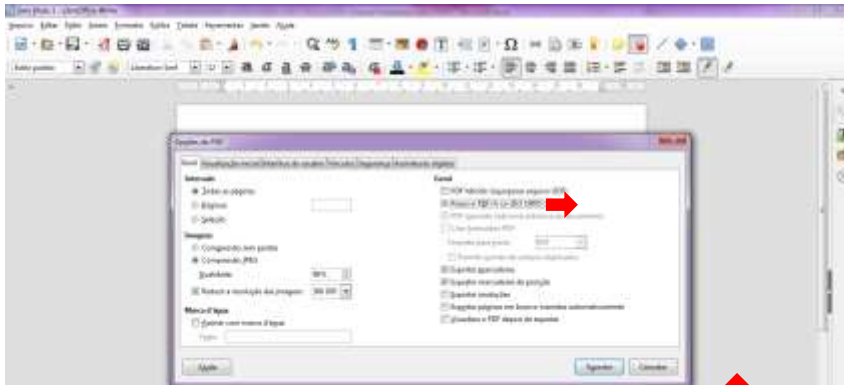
Sem título 1 - LibreOffice Writer

Arquivo Editar Exibir Inserir Formatar Tabela Ferramentas Janela Ajuda

Opções do PDF

Geral Visualização inicial Interface do usuário Vínculos Segurança Assinaturas digitais

Intervalo
Todas as páginas
Páginas
Seleção

Imagens
Compressão sem perdas
Compressão JPEG
Qualidade 90%
Reduzir a resolução das imagens 300 DPI

Marca d'água
Assinar com marca d'água
Texto

Geral
PDF híbrido (incorporar arquivo ODF)
Arquivo PDF/A-1a (ISO 19005-1)
PDF marcado (adiciona estrutura do documento)
Criar formulários PDF
Formato para envio FDF
Permitir nomes de campos duplicados
Exportar marcadores
Exportar comentários de posição
Exportar anotações
Exportar páginas em branco inseridas automaticamente
Visualizar o PDF depois de exportar

Ajuda Exportar Cancelar